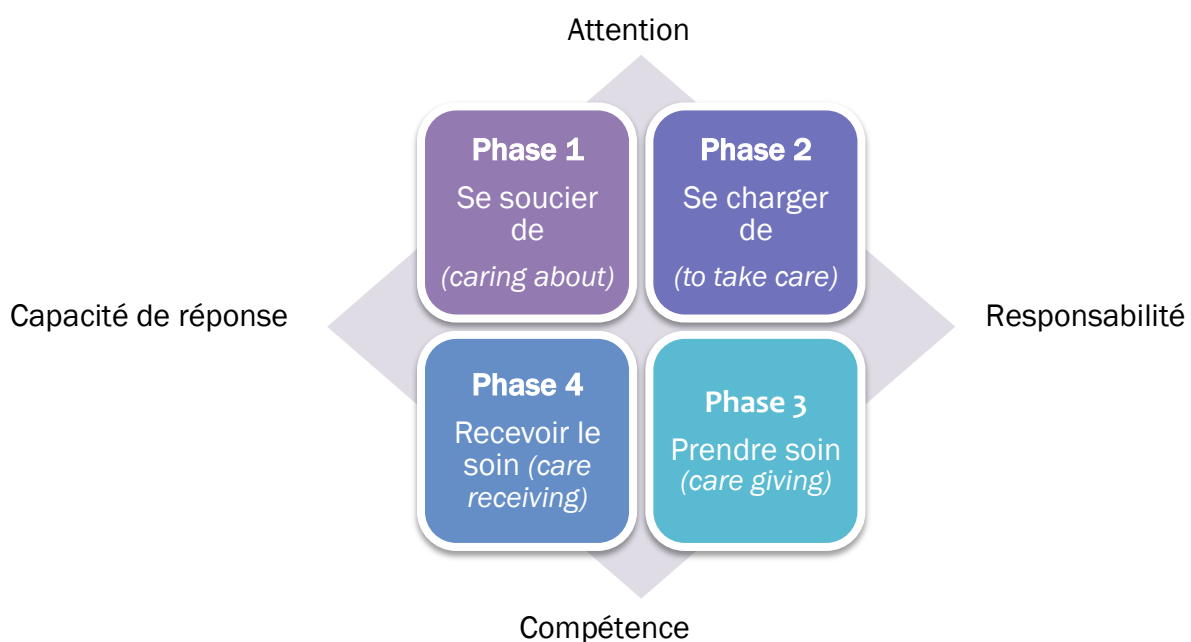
Attention

Phase 1
Se soucier de
*(caring about)*

Phase 2
Se charger de
*(to take care)*

Capacité de réponse

Responsabilité

Phase 4
Recevoir le soin *(care receiving)*

Phase 3
Prendre soin
*(care giving)*

Compétence